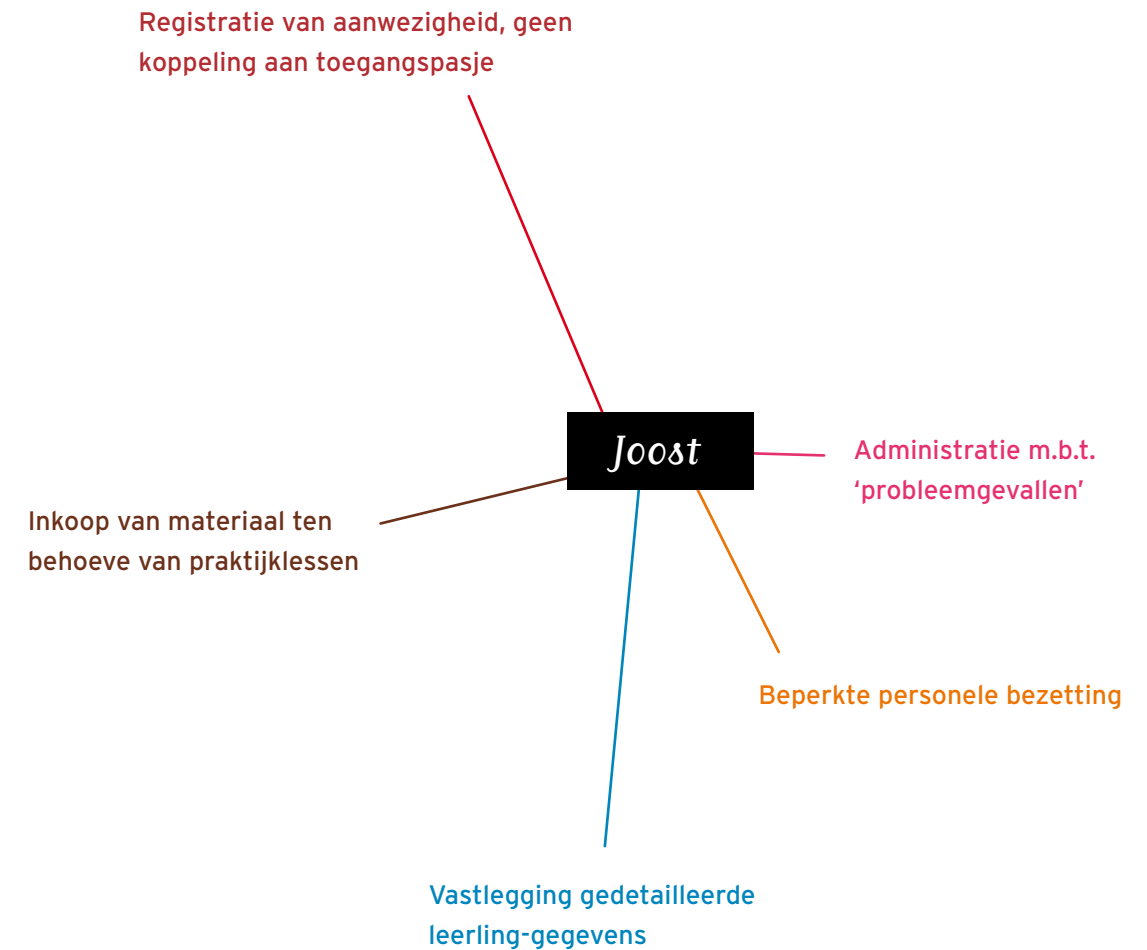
Registratie van aanwezigheid, geen koppeling aan toegangspasje

Joost

Administratie m.b.t. 'probleemgevallen'

Inkoop van materiaal ten behoeve van praktijklessen

Beperkte personele bezetting

Vastlegging gedetailleerde leerling-gegevens